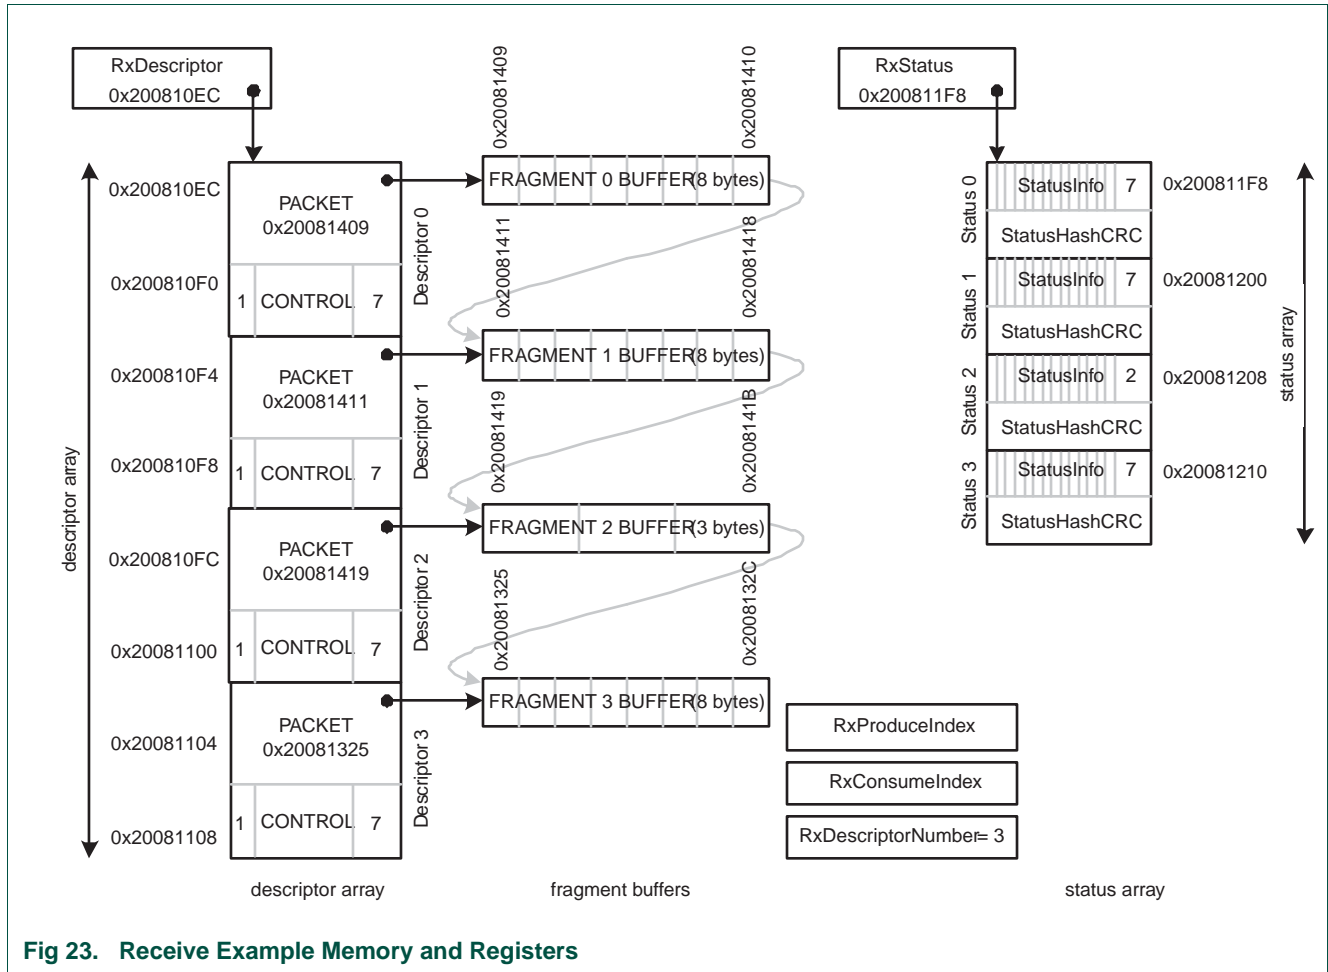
RxDescriptor
0x200810EC

RxStatus
0x200811F8

0x20081409
0x20081410

descriptor array

0x200810EC
PACKET
0x20081409
0x200810F0
1 CONTROL 7
Descriptor 0

FRAGMENT 0 BUFFER (8 bytes)

0x20081411
0x20081418

0x200810F4
PACKET
0x20081411
0x200810F8
1 CONTROL 7
Descriptor 1

FRAGMENT 1 BUFFER (8 bytes)

0x20081419
0x2008141B

0x200810FC
PACKET
0x20081419
0x20081100
1 CONTROL 7
Descriptor 2

FRAGMENT 2 BUFFER (3 bytes)

0x20081325
0x2008132C

0x20081104
PACKET
0x20081325
0x20081108
1 CONTROL 7
Descriptor 3

FRAGMENT 3 BUFFER (8 bytes)

Status 0
StatusInfo 7
StatusHashCRC
0x200811F8
Status 1
StatusInfo 7
StatusHashCRC
0x20081200
Status 2
StatusInfo 2
StatusHashCRC
0x20081208
Status 3
StatusInfo 7
StatusHashCRC
0x20081210

status array

RxProduceIndex
RxConsumeIndex
RxDescriptorNumber= 3

descriptor array
fragment buffers
status array

Fig 23. Receive Example Memory and Registers